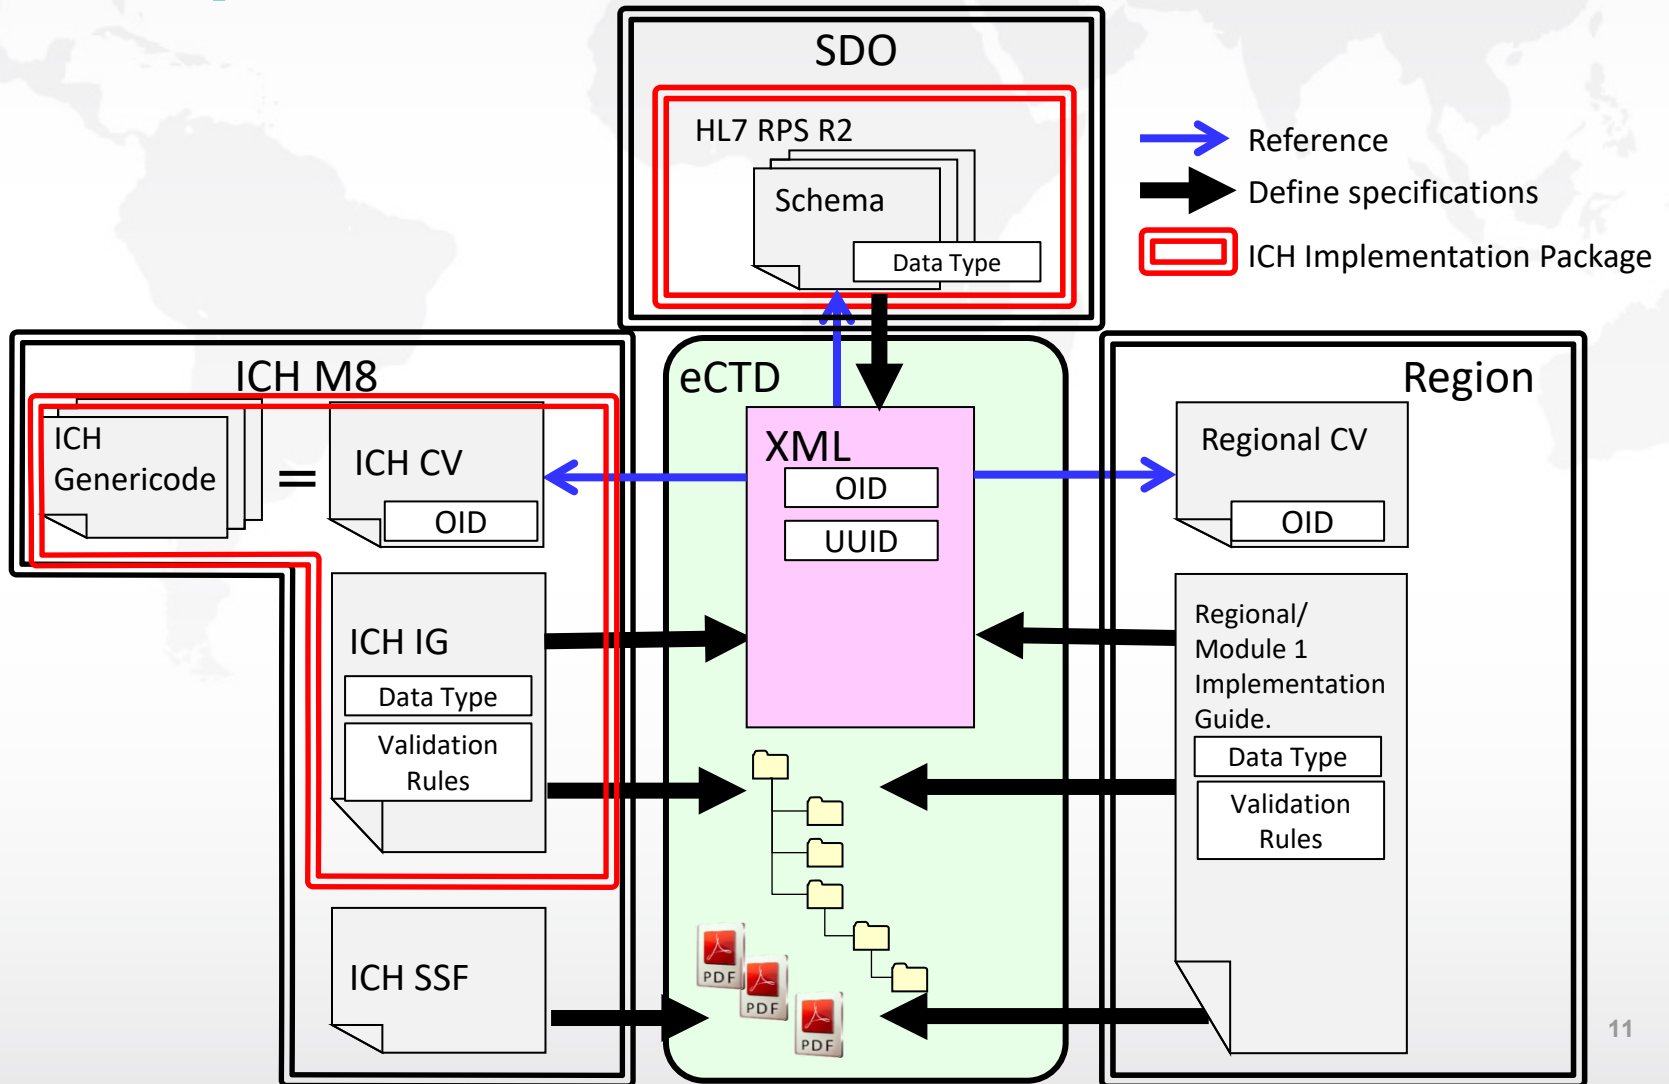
SDO

HL7 RPS R2

Schema

Data Type

Reference

Define specifications

ICH Implementation Package

ICH M8

ICH Genericode

=

ICH CV

OID

eCTD

XML

OID

UUID

Region

Regional CV

OID

ICH IG

Data Type

Validation Rules

Regional/ Module 1 Implementation Guide.

Data Type

Validation Rules

ICH SSF

PDF

PDF

PDF

11